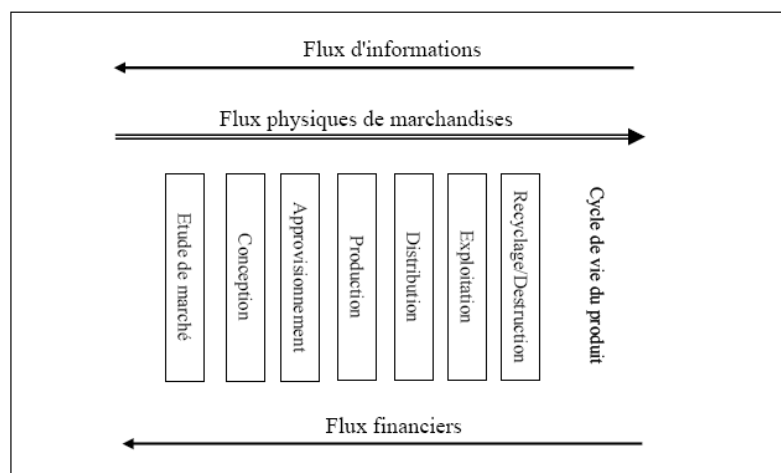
Flux d'informations

Flux physiques de marchandises

Etude de marché

Conception

Approvisionnement

Production

Distribution

Exploitation

Recyclage/Destruction

Cycle de vie du produit

Flux financiers